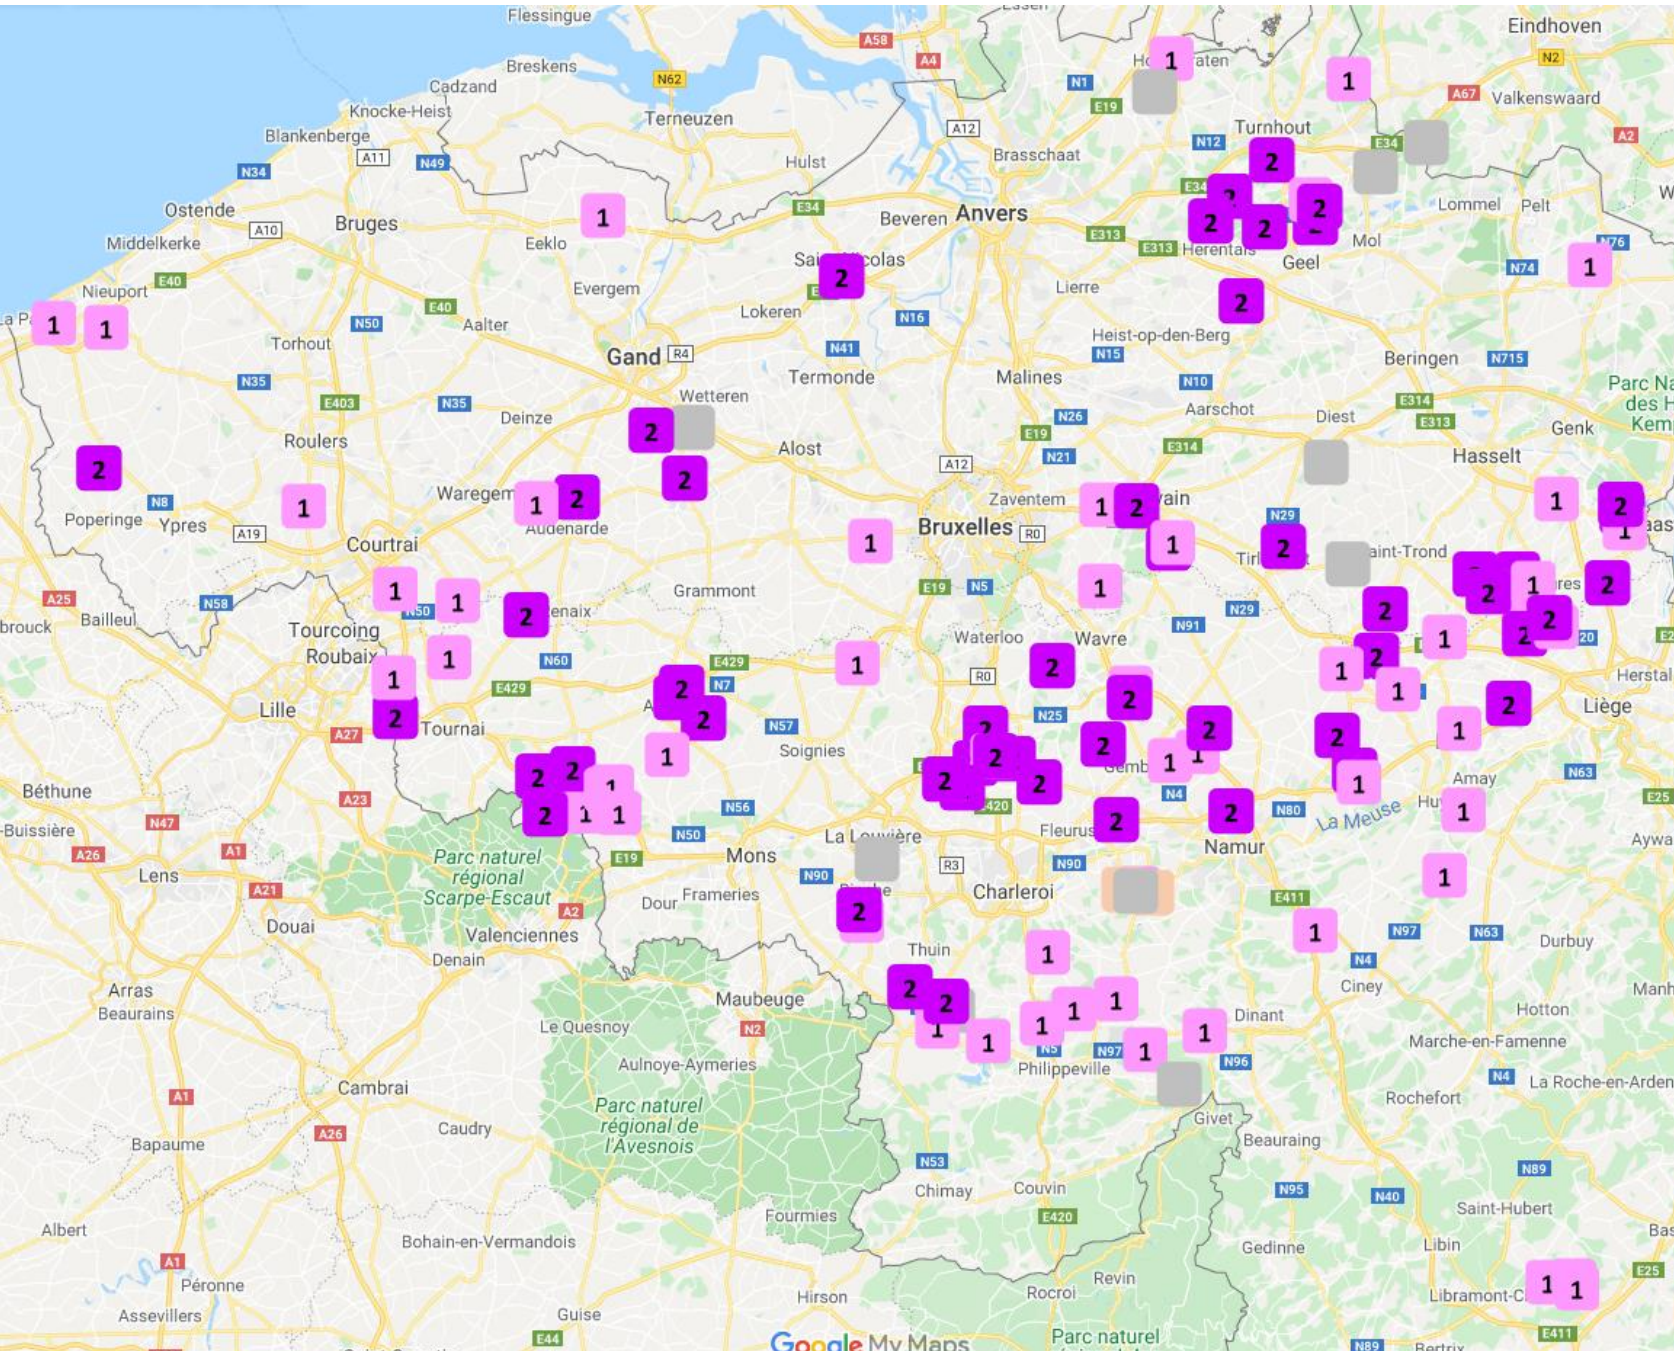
Flessingue
Breskens
Cadzand
Knocke-Heist
Blankenberge
Terneuzen
Hulst
Ostende
Middelkerke
Bruges
Eeklo
Nieuport
Evergem
Beveren
Anvers
Brasschaat
Turnhout
Eindhoven
Valkenswaard
Lommel
Pelt
Mol
Herentals
Geel
Lierre
Lokeren
Torhout
Aalter
Gand
Termonde
Malines
Heist-op-den-Berg
Wetteren
Aarschot
Diest
Beringen
Parc Na des H Kem
Genk
Hasselt
Roulers
Deinze
Alost
Poperinge
Ypres
Waregem
Audenarde
Zaventem
Bruxelles
Courtrai
Grammont
Tourcoing
Roubaix
Bailleul
Lille
Tournai
Waterloo
Wavre
Herstal
Liège
Soignies
Béthune
Amay
Namur
La Meuse
Fleurus
La Louvière
Mons
Lens
Parc naturel régional Scarpe-Escaut
Douai
Dour
Frameries
Charleroi
Valenciennes
Denain
Thuin
Durbuy
Ciney
Arras
Beaurains
Maubeuge
Le Quesnoy
Hotton
Dinant
Marche-en-Famenne
Aulnoye-Aymeries
Philippeville
La Roche-en-Arden
Cambrai
Rochefort
Parc naturel régional de l'Avesnois
Givet
Caudry
Beauraing
Bapaume
Chimay
Couvin
Fourmies
Saint-Hubert
Albert
Bohain-en-Vermandois
Gedinne
Libin
Péronne
Revin
Rocroi
Hirson
Libramont-C
Assevillers
Guise
Parc naturel
Google My Maps
Tirl
aint-Trond
Hu
Aywa
Manh
Bas
1 1 2 2 1 1 2 2 2 2 1 2 2 1 1 2 2 1 1 2 1 1 2 1 1 2 2 1 1 1 2 1 2 2 2 2 2 1 1 2 2 2 2 1 1 2 2 1 1 1 1 2 2 1 1 1 1 1 1 1 1 1 2 1 2 2 2 1 2 2 1 1 2 1 1 2 1 1 1
N34 A11 N49 A10 E40 N50 E40 N35 E403 N35 N8 A19 A25 N58 N50 N60 E429 A27 A23 N47 A26 A1 A21 A2 N56 N50 E19 N7 N57 E429 N41 N16 N62 A58 A4 N1 E19 A12 N12 E34 E313 E313 E34 A67 N2 A2 N76 N74 N15 N10 N26 E19 N21 E314 E313 E314 N715 A12 R0 E19 N5 N29 N91 N29 R0 N25 N4 N80 N90 R3 E411 N63 E25 N97 N63 N4 N96 N97 N5 N53 E420 N95 N40 N89 N4 E25 E411 N89 A1 A26 E44 N2 E420 A2